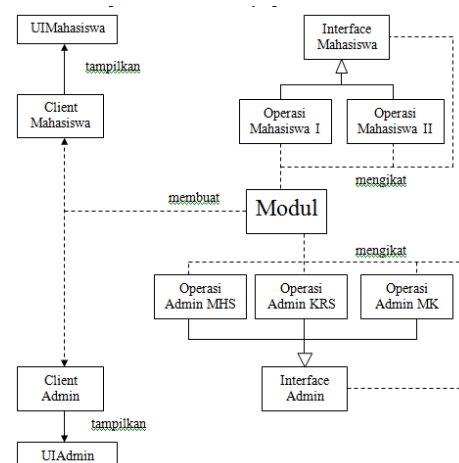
UIMahasiswa

tampilkan

Client Mahasiswa

Interface Mahasiswa

Operasi Mahasiswa I

Operasi Mahasiswa II

mengikat

membuat

Modul

mengikat

Operasi Admin MHS

Operasi Admin KRS

Operasi Admin MK

Client Admin

Interface Admin

tampilkan

UIAdmin